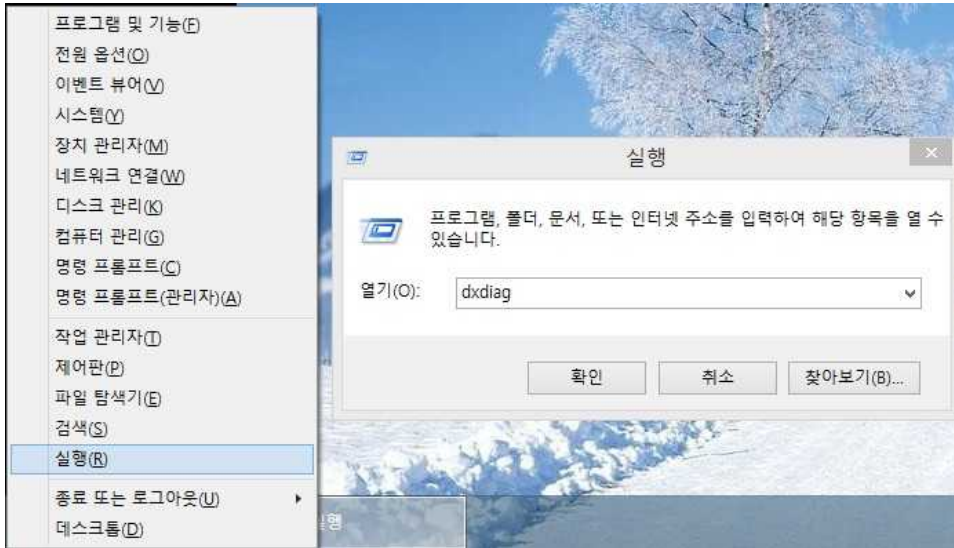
프로그램 및 기능(F)
전원 옵션(O)
이벤트 뷰어(V)
시스템(Y)
장치 관리자(M)
네트워크 연결(W)
디스크 관리(K)
컴퓨터 관리(G)
명령 프롬프트(C)
명령 프롬프트(관리자)(A)
작업 관리자(T)
제어판(P)
파일 탐색기(E)
검색(S)
실행(R)
종료 또는 로그아웃(U)
데스크톱(D)

실행
×
프로그램, 폴더, 문서, 또는 인터넷 주소를 입력하여 해당 항목을 열 수 있습니다.
열기(O): dxdiag
확인
취소
찾아보기(B)...

실행